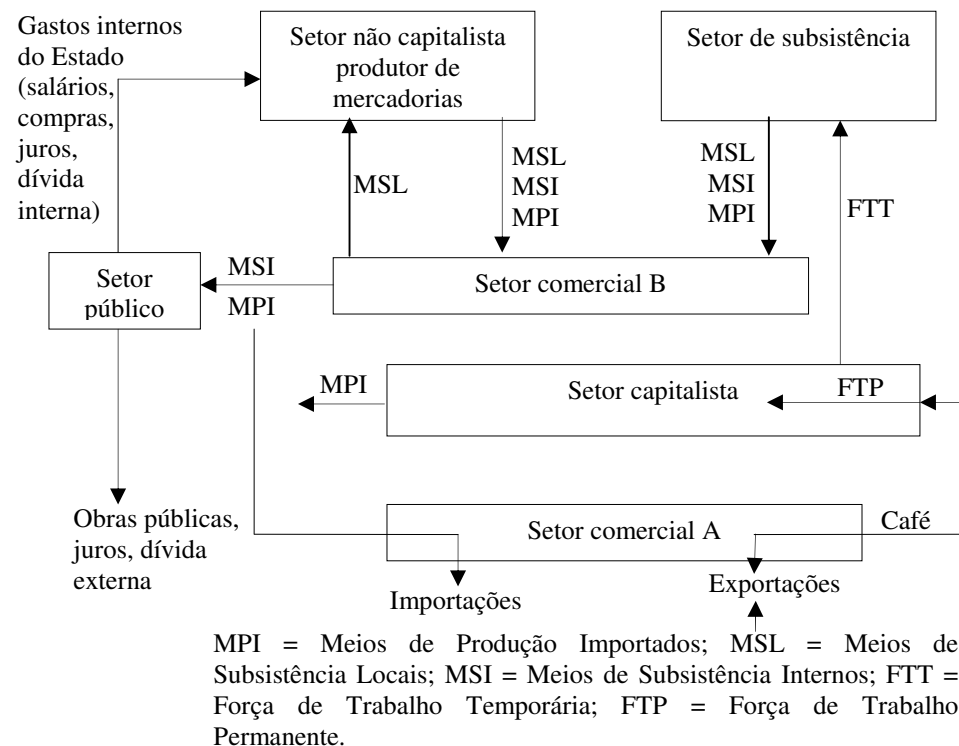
Gastos internos do Estado (salários, compras, juros, dívida interna)

Setor não capitalista produtor de mercadorias

Setor de subsistência

MSL

MSL
MSI
MPI

MSL
MSI
MPI

FTT

Setor público

MSI
MPI

Setor comercial B

MPI

Setor capitalista

FTP

Obras públicas, juros, dívida externa

Setor comercial A

Café

Importações

Exportações

MPI = Meios de Produção Importados; MSL = Meios de Subsistência Locais; MSI = Meios de Subsistência Internos; FTT = Força de Trabalho Temporária; FTP = Força de Trabalho Permanente.